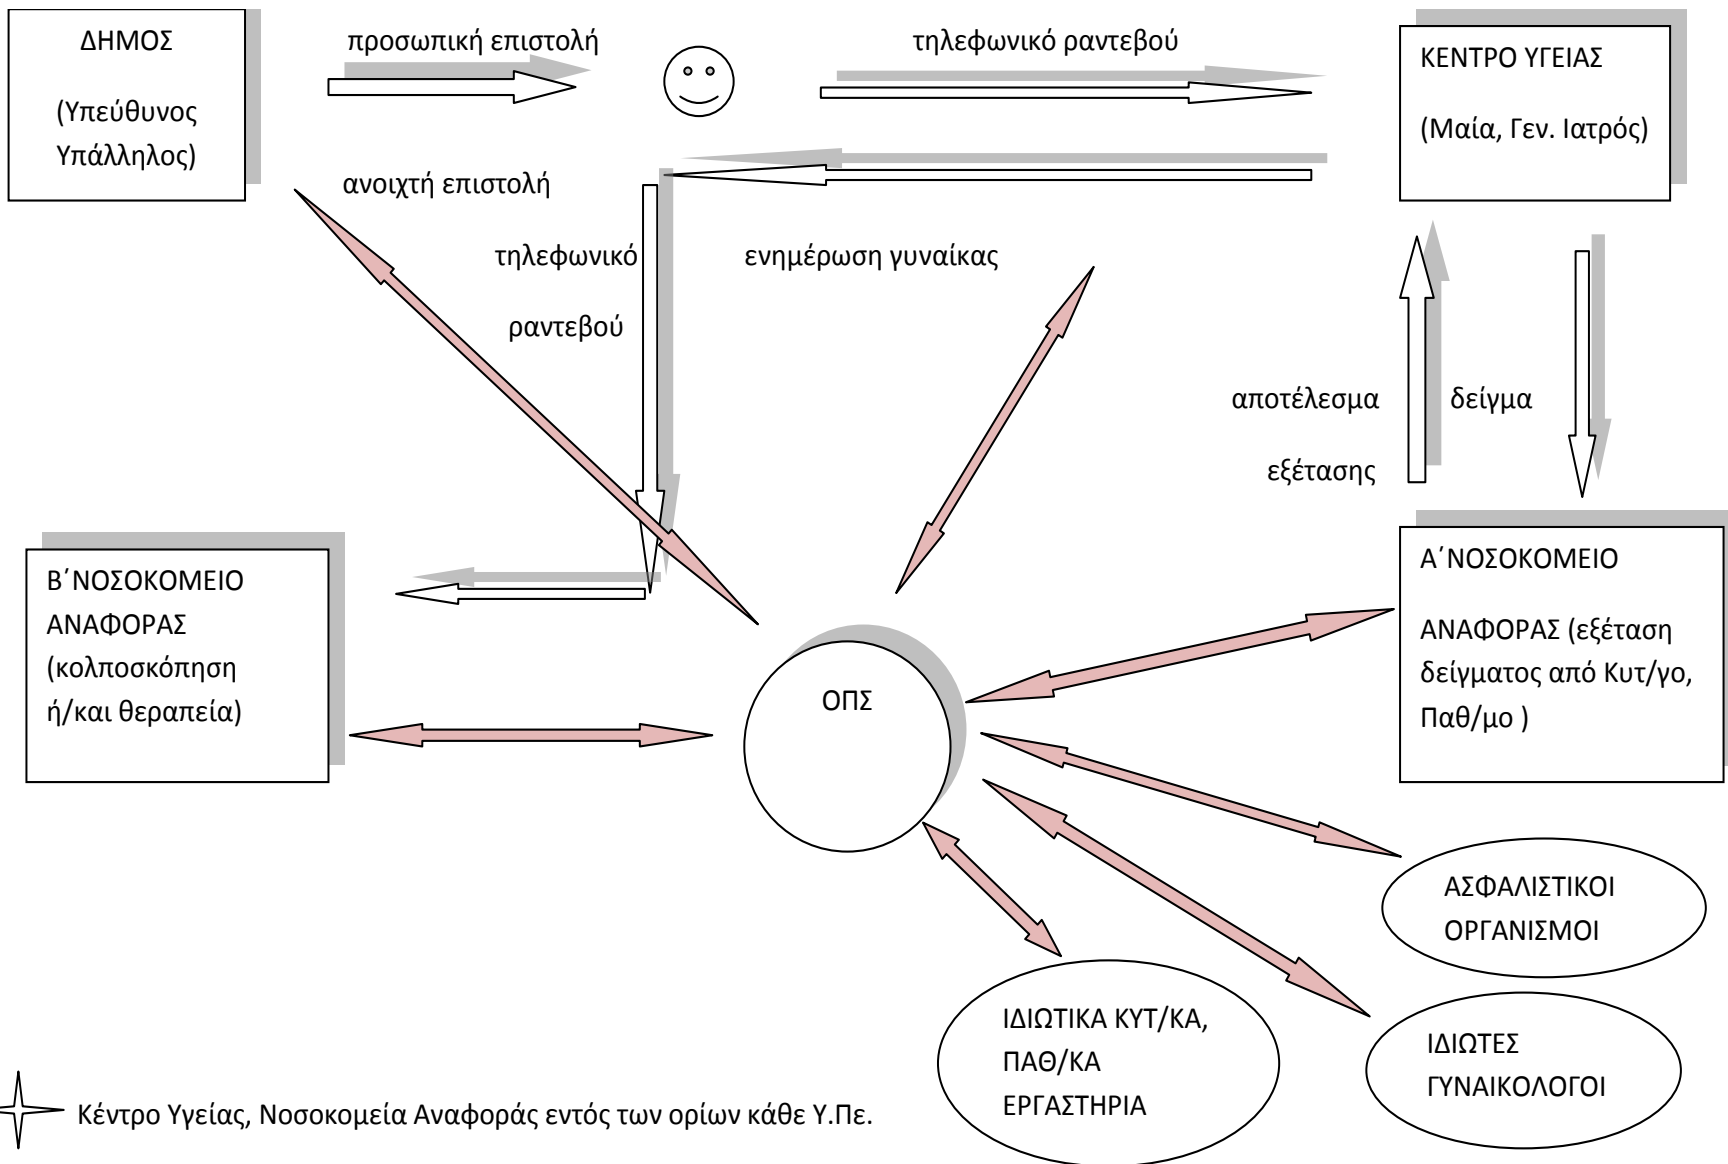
ΔΗΜΟΣ

(Υπεύθυνος Υπάλληλος)

προσωπική επιστολή

τηλεφωνικό ραντεβού

ΚΕΝΤΡΟ ΥΓΕΙΑΣ

(Μαία, Γεν. Ιατρός)

ανοιχτή επιστολή

τηλεφωνικό ραντεβού

ενημέρωση γυναίκας

αποτέλεσμα εξέτασης

δείγμα

Β΄ΝΟΣΟΚΟΜΕΙΟ ΑΝΑΦΟΡΑΣ (κολποσκόπηση ή/και θεραπεία)

ΟΠΣ

Α΄ΝΟΣΟΚΟΜΕΙΟ

ΑΝΑΦΟΡΑΣ (εξέταση δείγματος από Κυτ/γο, Παθ/μο )

ΑΣΦΑΛΙΣΤΙΚΟΙ ΟΡΓΑΝΙΣΜΟΙ

ΙΔΙΩΤΙΚΑ ΚΥΤ/ΚΑ, ΠΑΘ/ΚΑ ΕΡΓΑΣΤΗΡΙΑ

ΙΔΙΩΤΕΣ ΓΥΝΑΙΚΟΛΟΓΟΙ

Κέντρο Υγείας, Νοσοκομεία Αναφοράς εντός των ορίων κάθε Υ.Πε.